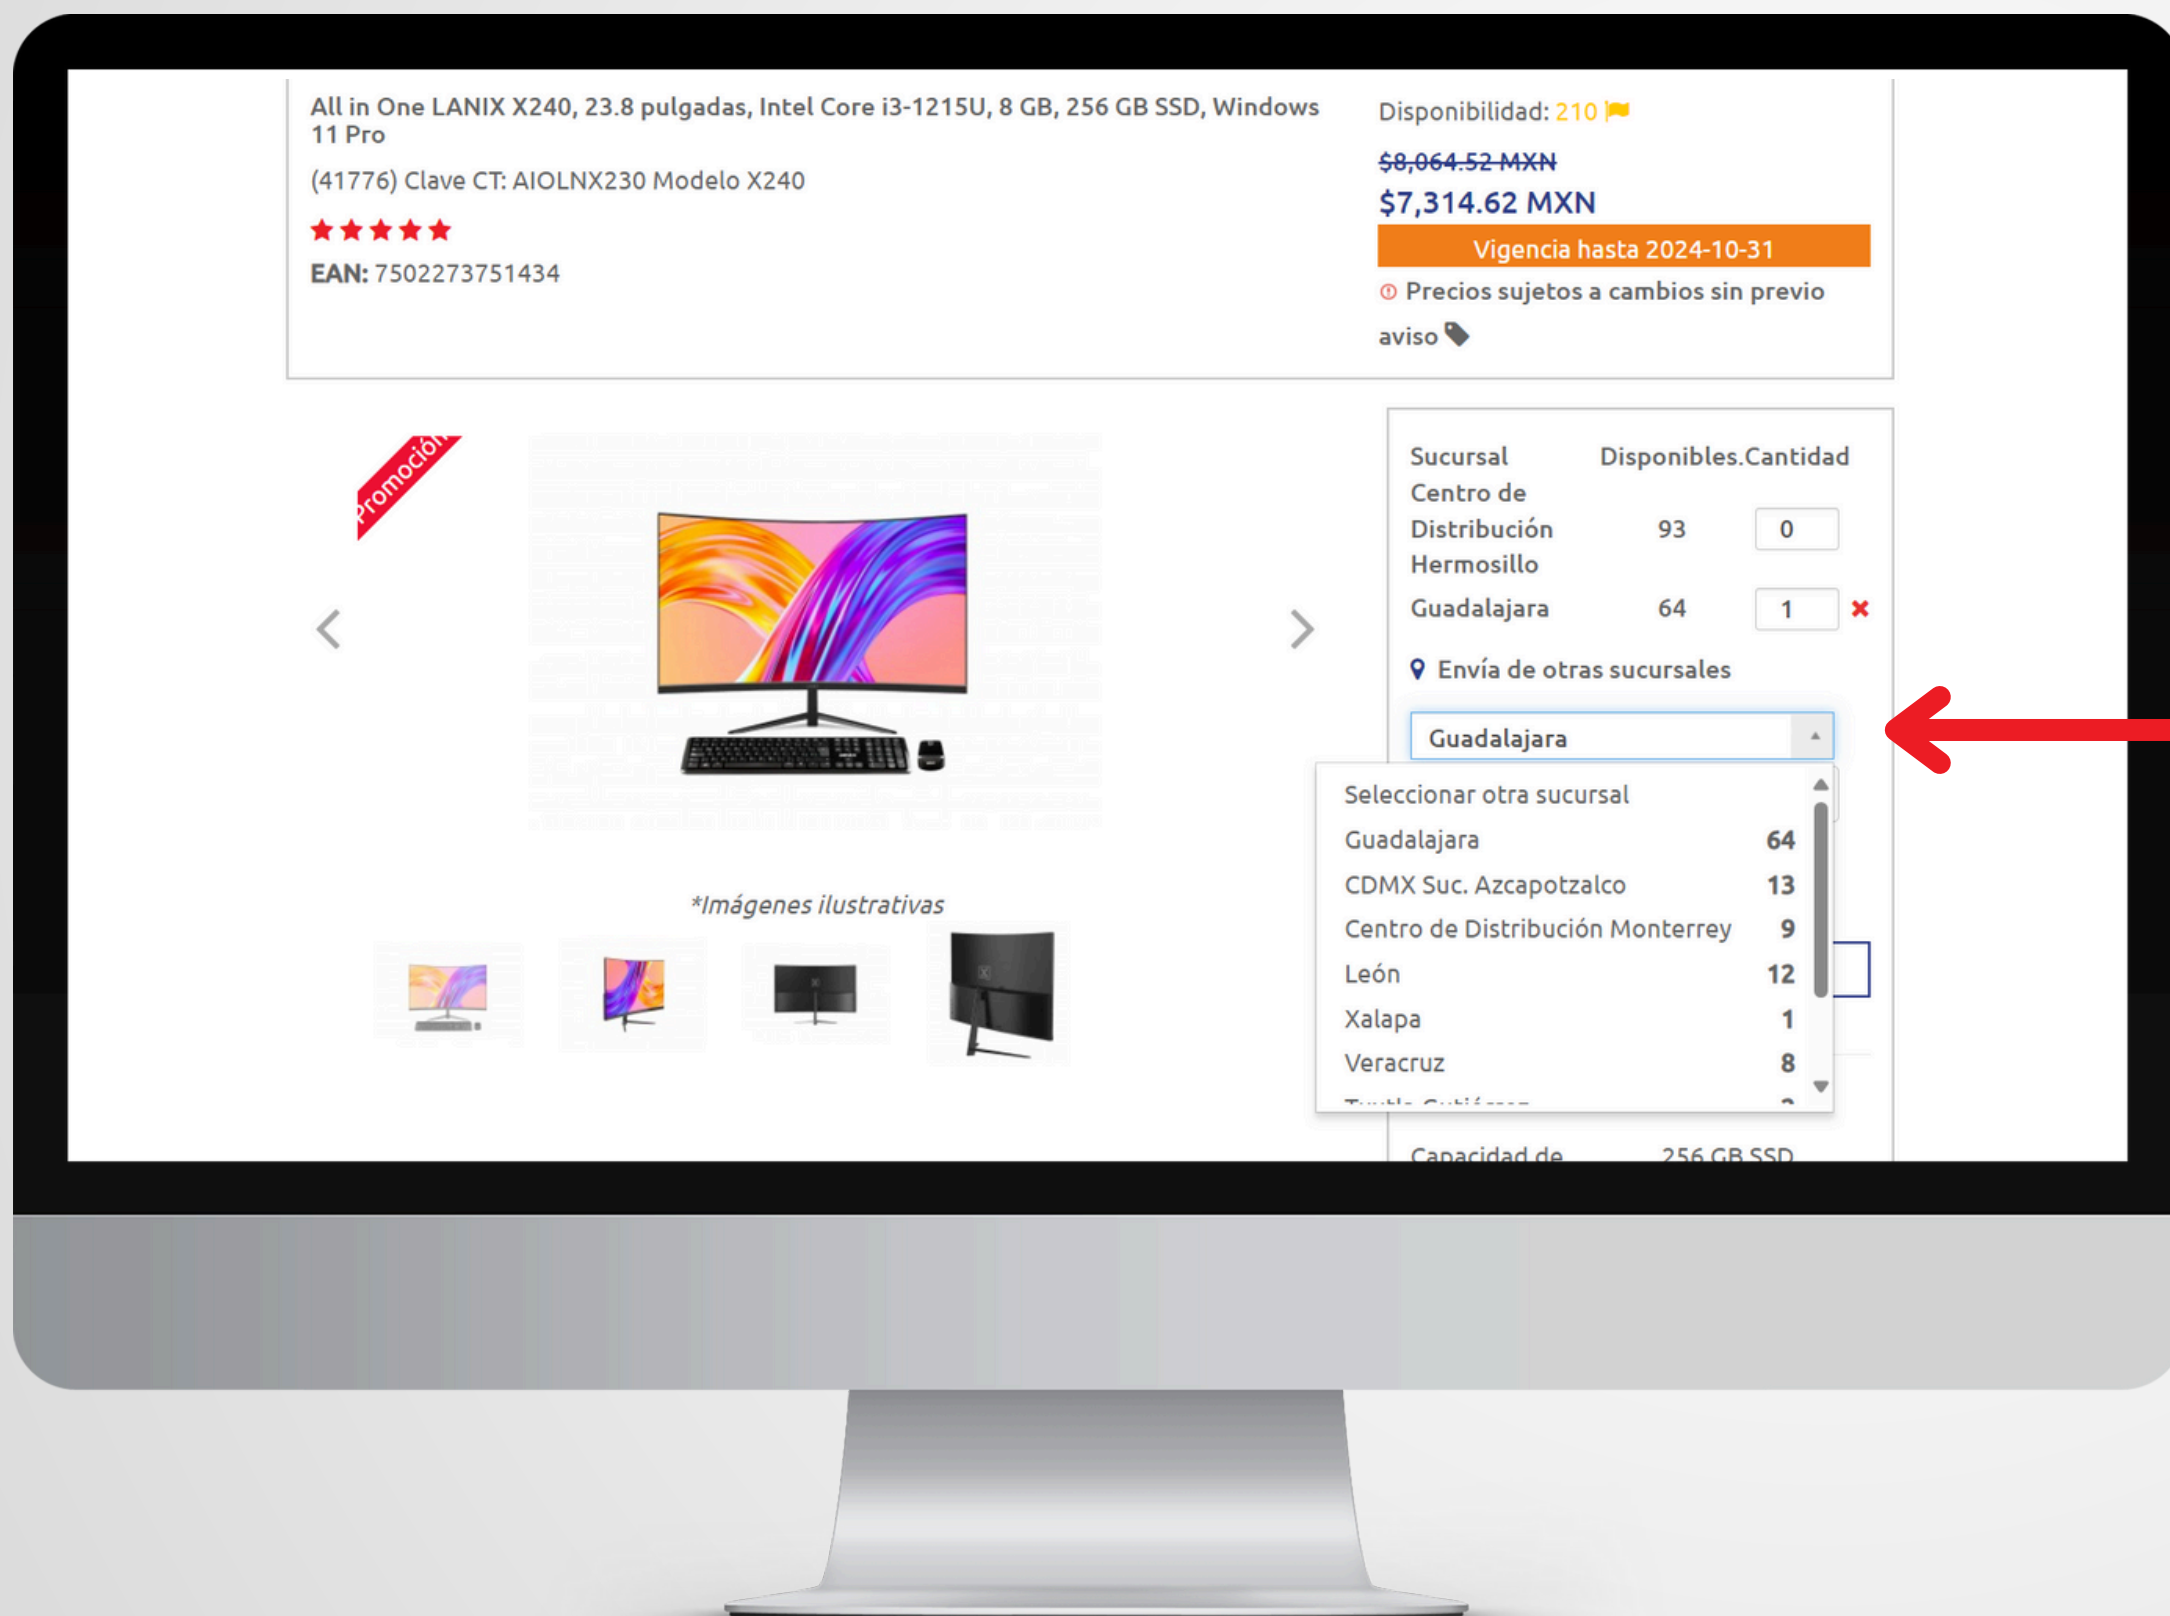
All in One LANIX X240, 23.8 pulgadas, Intel Core i3-1215U, 8 GB, 256 GB SSD, Windows 11 Pro

(41776) Clave CT: AIOLNX230 Modelo X240

EAN: 7502273751434

Disponibilidad: 210

$8,064.52 MXN

$7,314.62 MXN

Vigencia hasta 2024-10-31

Precios sujetos a cambios sin previo aviso

Promoción

*Imágenes ilustrativas

| Sucursal | Disponibles. | Cantidad |
|---|---|---|
| Centro de Distribución Hermosillo | 93 | 0 |
| Guadalajara | 64 | 1 |

Envía de otras sucursales

Guadalajara

Seleccionar otra sucursal
Guadalajara 64
CDMX Suc. Azcapotzalco 13
Centro de Distribución Monterrey 9
León 12
Xalapa 1
Veracruz 8
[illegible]

Capacidad de 256 GB SSD